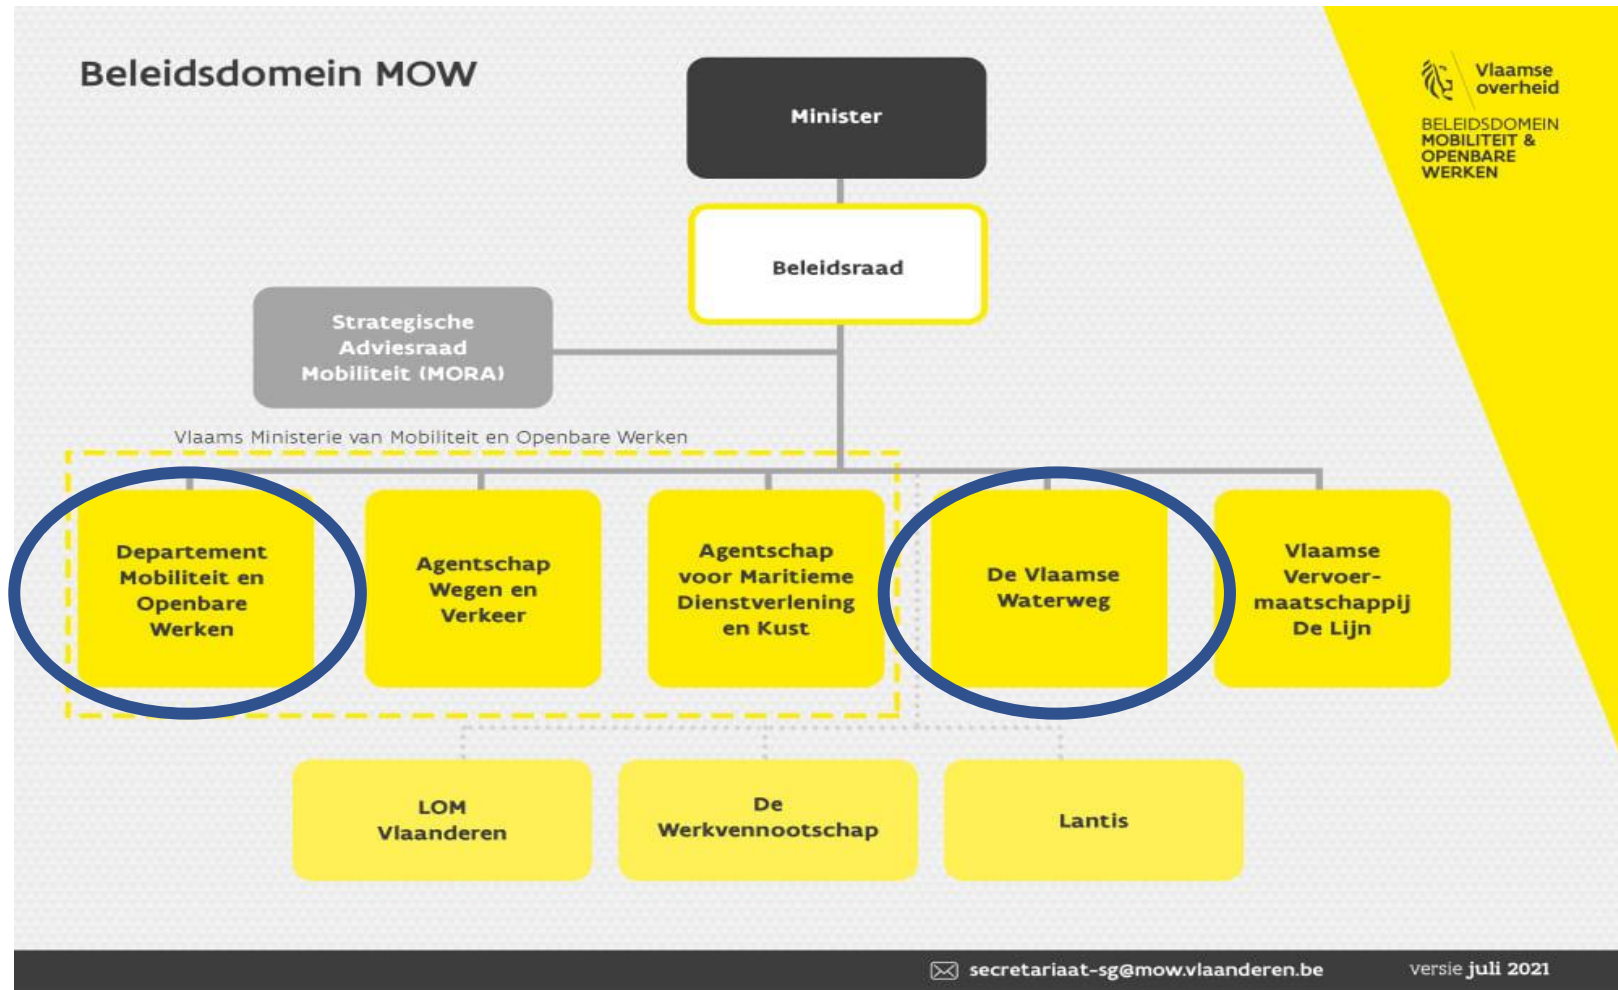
Beleidsdomein MOW

Vlaamse overheid

BELEIDSDOMEIN MOBILITEIT & OPENBARE WERKEN

Minister

Beleidsraad

Strategische Adviesraad Mobiliteit (MORA)

Vlaams Ministerie van Mobiliteit en Openbare Werken

Departement Mobiliteit en Openbare Werken

Agentschap Wegen en Verkeer

Agentschap voor Maritieme Dienstverlening en Kust

De Vlaamse Waterweg

Vlaamse Vervoermaatschappij De Lijn

LOM Vlaanderen

De Werkvennootschap

Lantis

secretariaat-sg@mow.vlaanderen.be

versie juli 2021